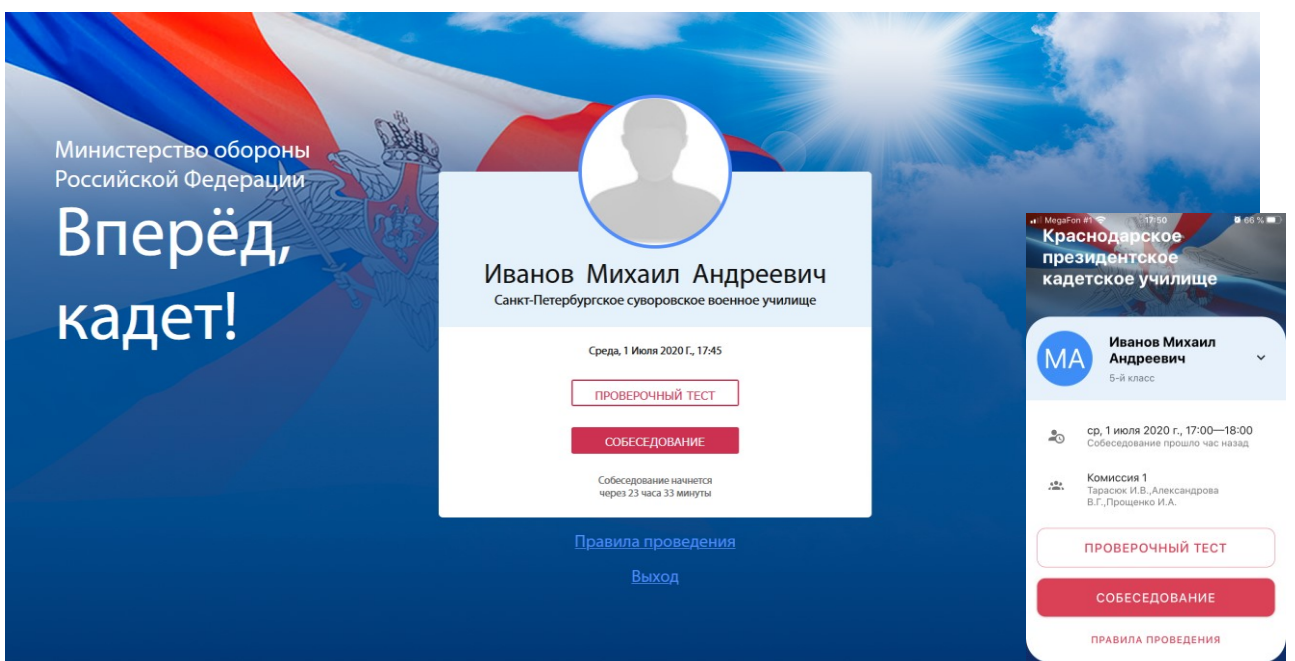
Министерство обороны Российской Федерации

Вперёд, кадет!

Иванов Михаил Андреевич
Санкт-Петербургское суворовское военное училище

Среда, 1 Июля 2020 г., 17:45

ПРОВЕРОЧНЫЙ ТЕСТ

СОБЕСЕДОВАНИЕ

Собеседование начнется через 23 часа 33 минуты

Правила проведения

Выход

MegaFon #1 17:50 66 %

Краснодарское президентское кадетское училище

МА Иванов Михаил Андреевич
5-й класс

ср, 1 июля 2020 г., 17:00—18:00
Собеседование прошло час назад

Комиссия 1
Тарасюк И.В.,Александрова В.Г.,Прощенко И.А.

ПРОВЕРОЧНЫЙ ТЕСТ

СОБЕСЕДОВАНИЕ

ПРАВИЛА ПРОВЕДЕНИЯ